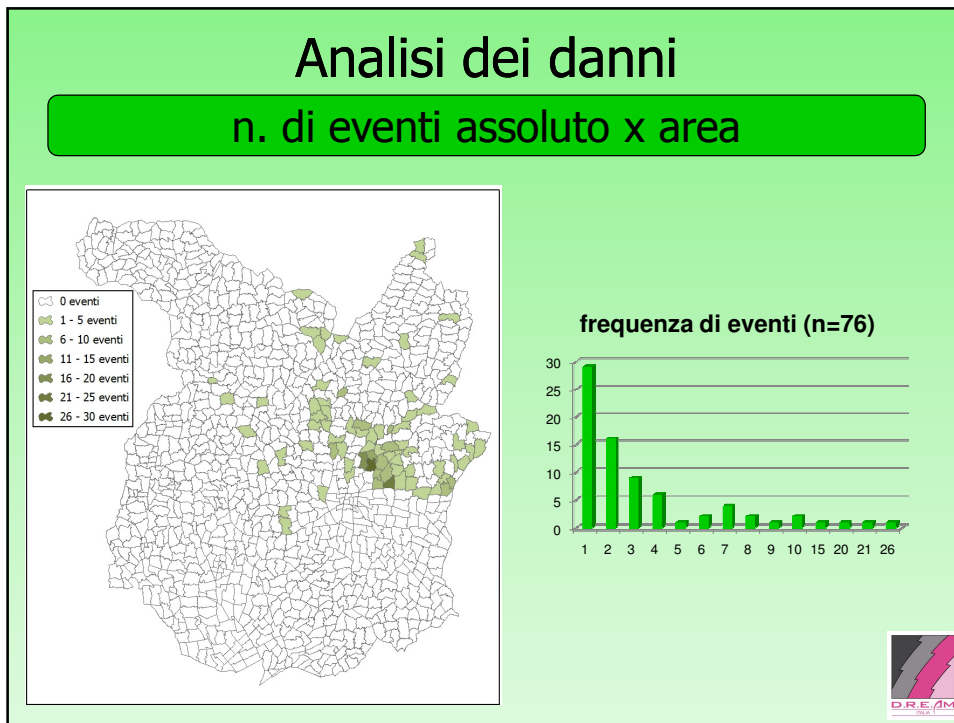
Analisi dei danni

n. di eventi assoluto x area

0 eventi
1 - 5 eventi
6 - 10 eventi
11 - 15 eventi
16 - 20 eventi
21 - 25 eventi
26 - 30 eventi

frequenza di eventi (n=76)

30
25
20
15
10
5
0

1 2 3 4 5 6 7 8 9 10 15 20 21 26

D.R.E.AM
ITALIA